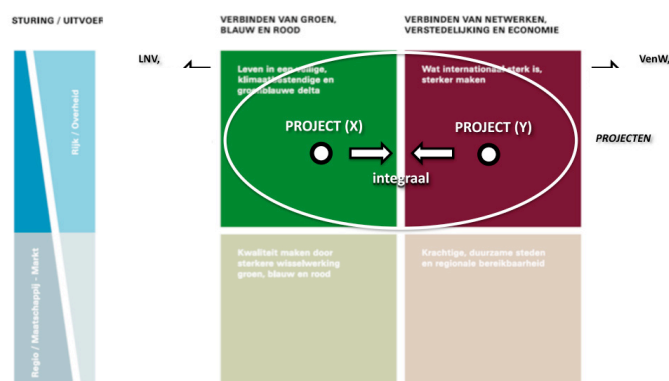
STURING / UITVOER

VERBINDEN VAN GROEN, BLAUW EN ROOD

VERBINDEN VAN NETWERKEN, VERSTEDELIJKING EN ECONOMIE

LNV,

VenW,

Rijk / Overheid

Leven in een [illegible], klimaat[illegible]stendige en groenblauwe delta

Wat internationaal sterk is, sterker maken

PROJECT (X)

PROJECT (Y)

PROJECTEN

integraal

Regio / Maatschappij - Markt

Kwaliteit maken door sterkere wisselwerking groen, blauw en rood

Krachtige, duurzame steden en regionale bereikbaarheid